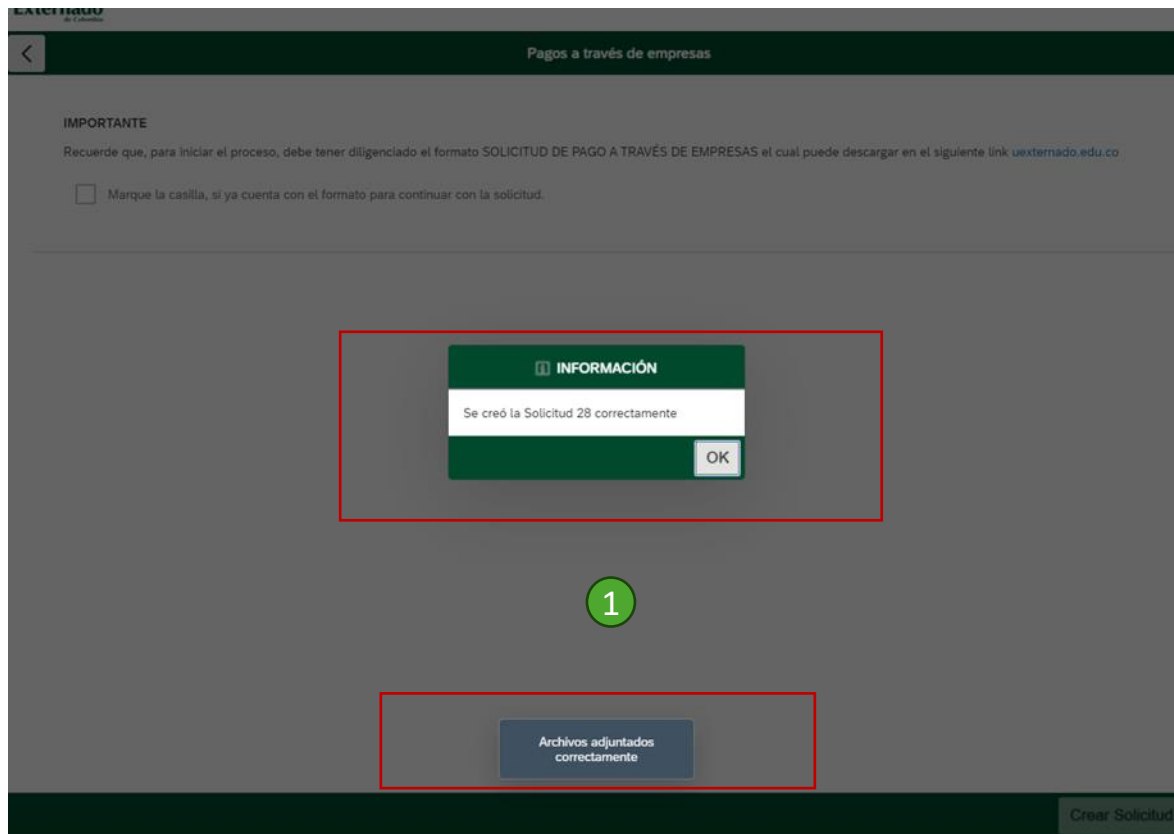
Externado
de Colombia

Pagos a través de empresas

IMPORTANTE
Recuerde que, para iniciar el proceso, debe tener diligenciado el formato SOLICITUD DE PAGO A TRAVÉS DE EMPRESAS el cual puede descargar en el siguiente link uexternado.edu.co

Marque la casilla, si ya cuenta con el formato para continuar con la solicitud.

INFORMACIÓN
Se creó la Solicitud 28 correctamente
OK

1

Archivos adjuntados correctamente

Crear Solicitud